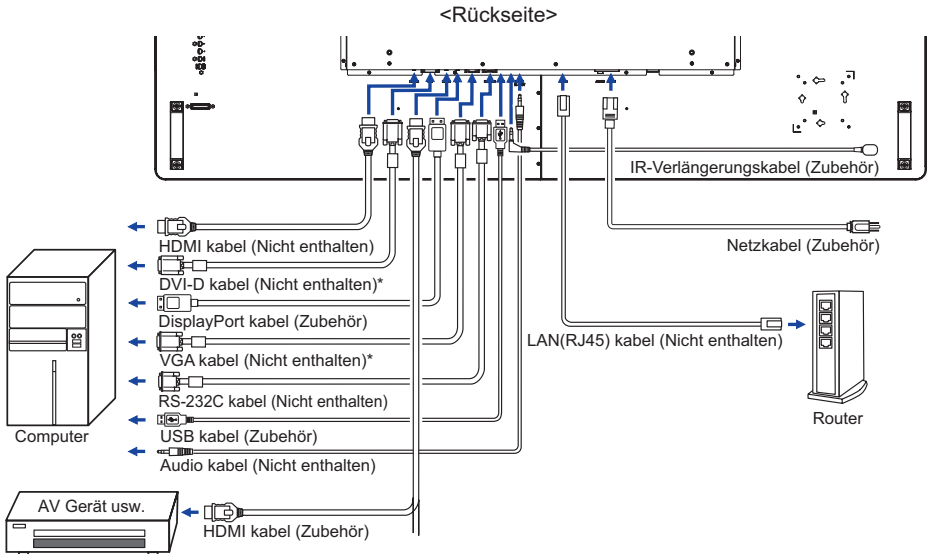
<Rückseite>

IR-Verlängerungskabel (Zubehör)

HDMI kabel (Nicht enthalten)

Netzkabel (Zubehör)

DVI-D kabel (Nicht enthalten)*

DisplayPort kabel (Zubehör)

LAN(RJ45) kabel (Nicht enthalten)

VGA kabel (Nicht enthalten)*

RS-232C kabel (Nicht enthalten)

Router

Computer

USB kabel (Zubehör)

Audio kabel (Nicht enthalten)

AV Gerät usw.

HDMI kabel (Zubehör)